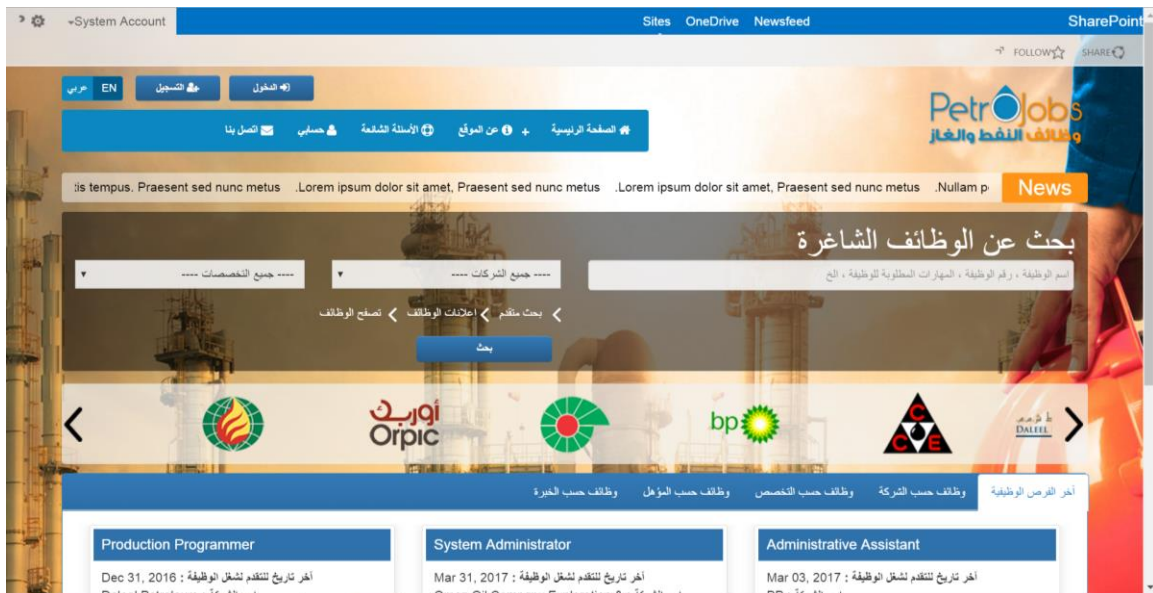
System Account

Sites OneDrive Newsfeed

SharePoint

FOLLOW SHARE

EN عربي

التسجيل

الدخول

PetroJobs
وظائف النفط والغاز

الصفحة الرئيسية + عن الموقع الأسئلة الشائعة حسابي اتصل بنا

News

is tempus. Praesent sed nunc metus .Lorem ipsum dolor sit amet, Praesent sed nunc metus .Lorem ipsum dolor sit amet, Praesent sed nunc metus .Nullam p

بحث عن الوظائف الشاغرة

اسم الوظيفة ، رقم الوظيفة ، المهارات المطلوبة للوظيفة ، الخ

---- جميع الشركات ----

---- جميع التخصصات ----

بحث متقدم

اعلانات الوظائف

تصفح الوظائف

بحث

Orpic أوربك

bp

DALEEL

آخر الفرص الوظيفية

وظائف حسب الشركة

وظائف حسب التخصص

وظائف حسب المؤهل

وظائف حسب الخبرة

Production Programmer

آخر تاريخ للتقدم لشغل الوظيفة : Dec 31, 2016

System Administrator

آخر تاريخ للتقدم لشغل الوظيفة : Mar 31, 2017

Administrative Assistant

آخر تاريخ للتقدم لشغل الوظيفة : Mar 03, 2017